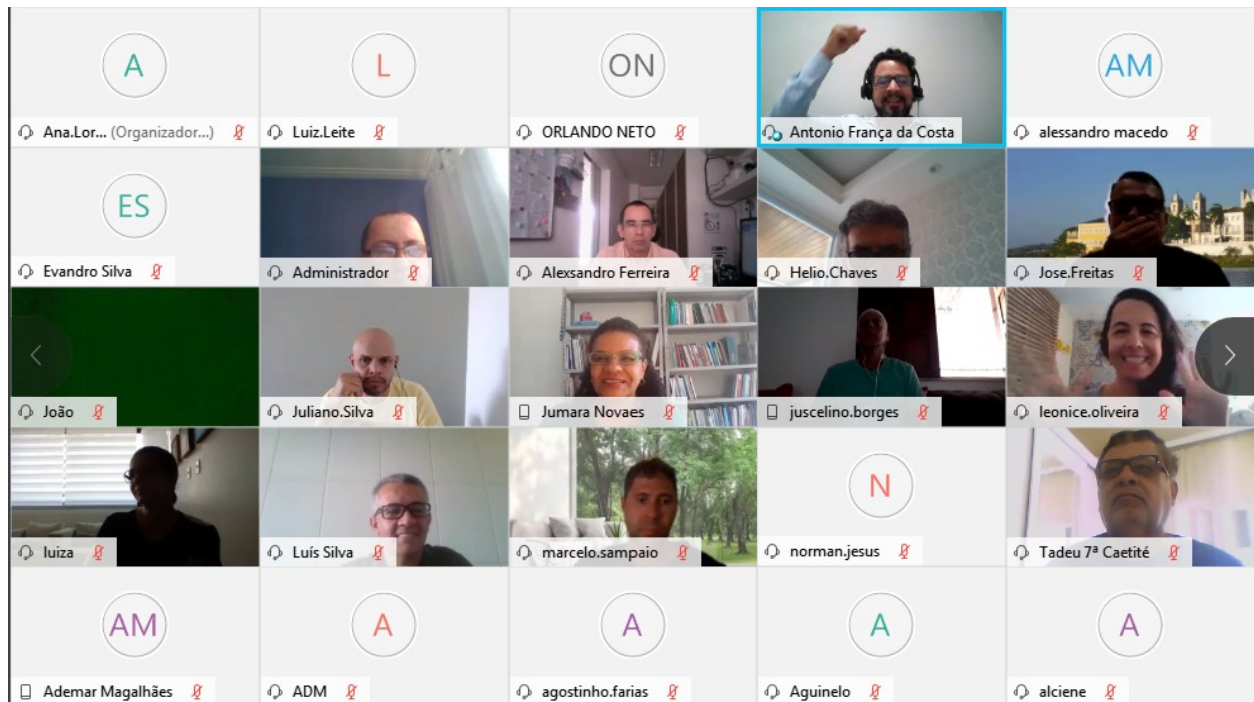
A
Ana.Lor... (Organizador...)
L
Luiz.Leite
ON
ORLANDO NETO
Antonio França da Costa
AM
alessandro macedo

ES
Evandro Silva
Administrador
Alexsandro Ferreira
Helio.Chaves
Jose.Freitas

João
Juliano.Silva
Jumara Novaes
juscelino.borges
leonice.oliveira

luiza
Luís Silva
marcelo.sampaio
N
norman.jesus
Tadeu 7ª Caetité

AM
Ademar Magalhães
A
ADM
A
agostinho.farias
A
Aguinelo
A
alciene